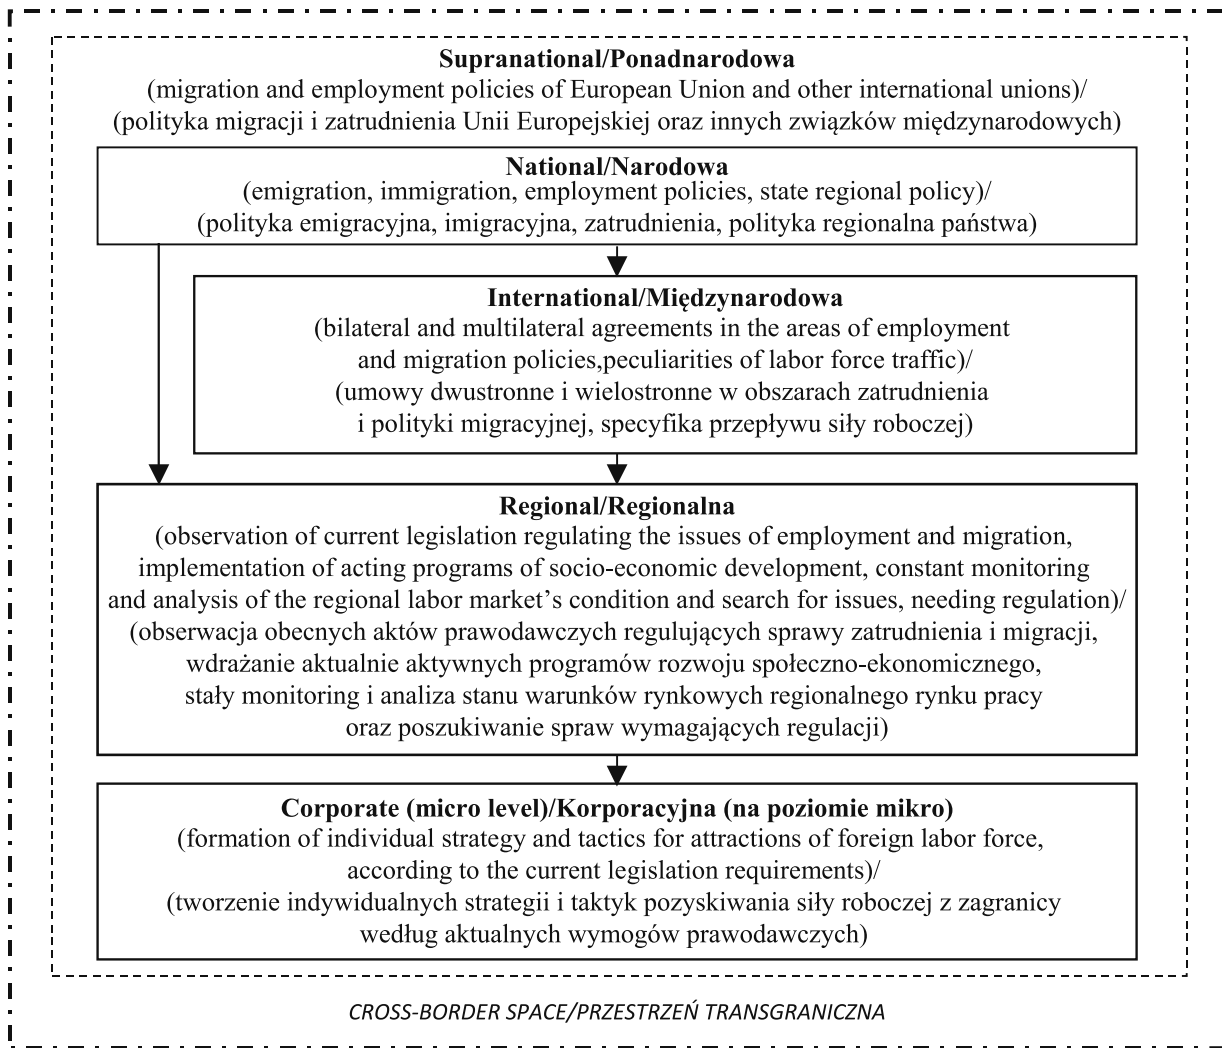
Supranational/Ponadnarodowa
(migration and employment policies of European Union and other international unions)/
(polityka migracji i zatrudnienia Unii Europejskiej oraz innych związków międzynarodowych)

National/Narodowa
(emigration, immigration, employment policies, state regional policy)/
(polityka emigracyjna, imigracyjna, zatrudnienia, polityka regionalna państwa)

International/Międzynarodowa
(bilateral and multilateral agreements in the areas of employment and migration policies,peculiarities of labor force traffic)/
(umowy dwustronne i wielostronne w obszarach zatrudnienia i polityki migracyjnej, specyfika przepływu siły roboczej)

Regional/Regionalna
(observation of current legislation regulating the issues of employment and migration, implementation of acting programs of socio-economic development, constant monitoring and analysis of the regional labor market's condition and search for issues, needing regulation)/
(obserwacja obecnych aktów prawodawczych regulujących sprawy zatrudnienia i migracji, wdrażanie aktualnie aktywnych programów rozwoju społeczno-ekonomicznego, stały monitoring i analiza stanu warunków rynkowych regionalnego rynku pracy oraz poszukiwanie spraw wymagających regulacji)

Corporate (micro level)/Korporacyjna (na poziomie mikro)
(formation of individual strategy and tactics for attractions of foreign labor force, according to the current legislation requirements)/
(tworzenie indywidualnych strategii i taktyk pozyskiwania siły roboczej z zagranicy według aktualnych wymogów prawodawczych)

CROSS-BORDER SPACE/PRZESTRZEŃ TRANSGRANICZNA